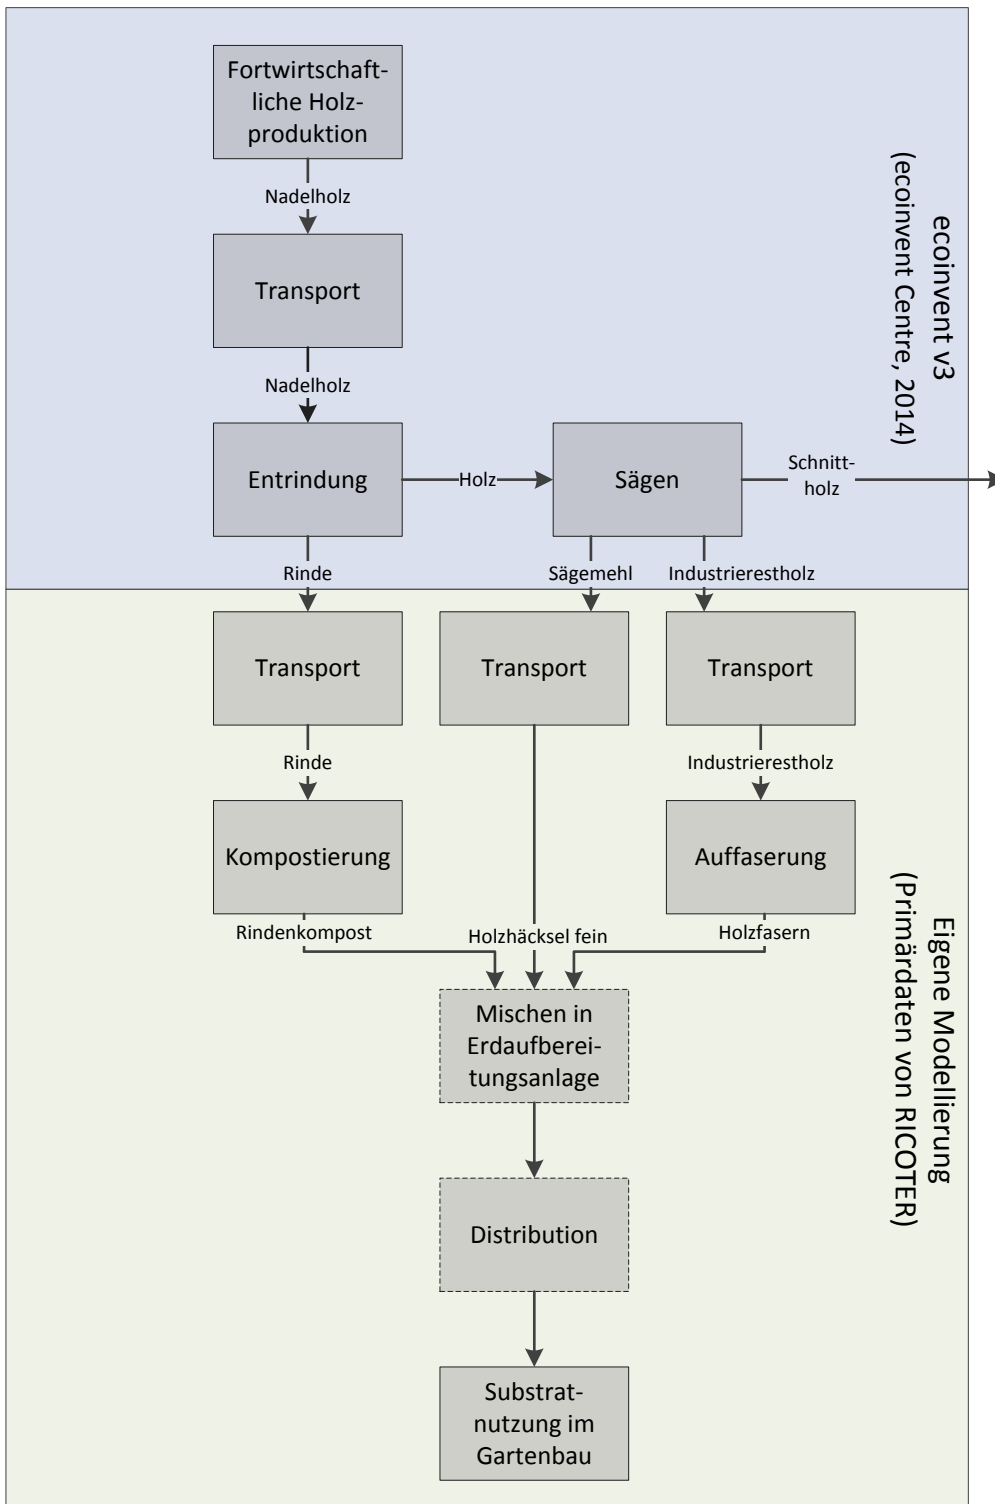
Fortwirtschaftliche Holzproduktion

Nadelholz

Transport

Nadelholz

Entrindung

Holz

Sägen

Schnittholz

ecoinvent v3
(ecoinvent Centre, 2014)

Rinde

Sägemehl

Industrierestholz

Transport

Transport

Transport

Rinde

Industrierestholz

Kompostierung

Auffaserung

Rindenkompost

Holzhäcksel fein

Holzfasern

Mischen in Erdaufbereitungsanlage

Distribution

Substratnutzung im Gartenbau

Eigene Modellierung
(Primärdaten von RICOTER)